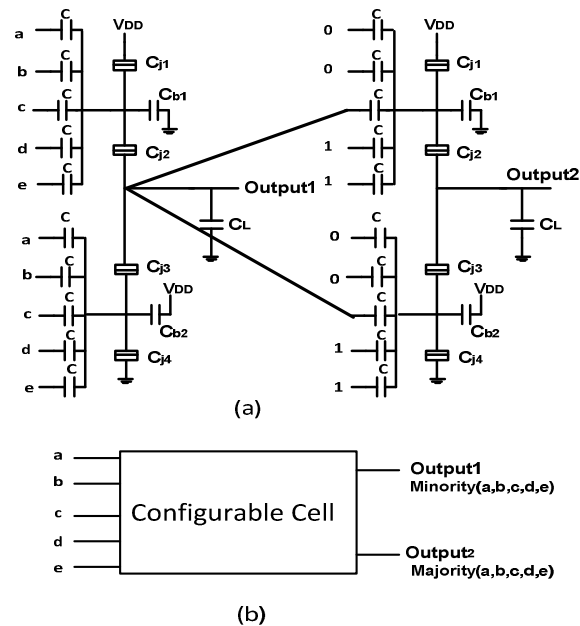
C
a
C
b
C
c
C
d
C
e
VDD
Cj1
Cb1
Cj2
Output1
CL
C
a
C
b
C
c
C
d
C
e
Cj3
VDD
Cb2
Cj4

C
0
C
0
C
C
1
C
1
VDD
Cj1
Cb1
Cj2
Output2
CL
C
0
C
0
C
C
1
C
1
Cj3
VDD
Cb2
Cj4

(a)

a
b
c
d
e
Configurable Cell
Output1
Minority(a,b,c,d,e)
Output2
Majority(a,b,c,d,e)

(b)